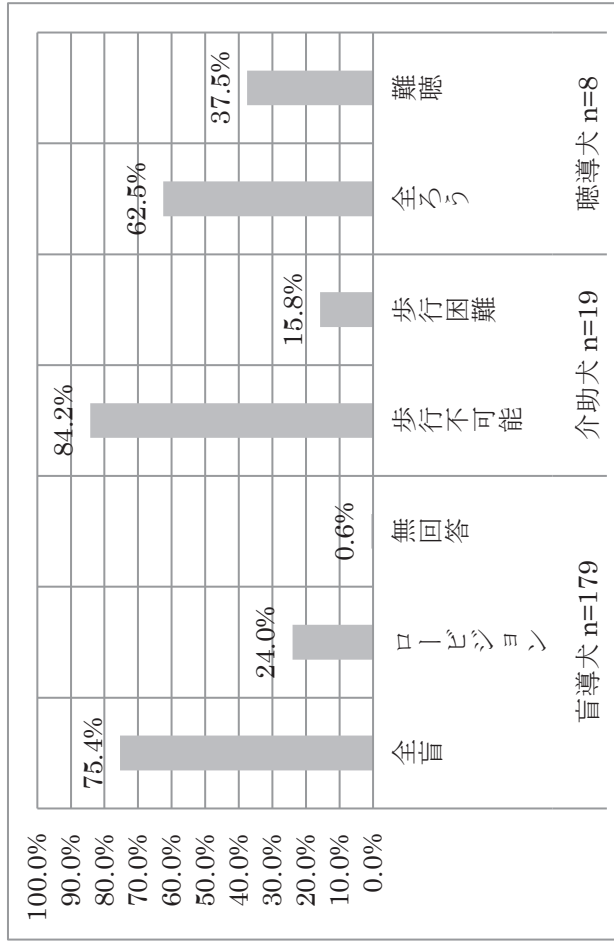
100.0%
90.0%
80.0%
70.0%
60.0%
50.0%
40.0%
30.0%
20.0%
10.0%
0.0%

75.4%
24.0%
0.6%
84.2%
15.8%
62.5%
37.5%

全盲
ロービジョン
無回答
盲導犬 n=179

歩行不可能
歩行困難
介助犬 n=19

全ろう
難聴
聴導犬 n=8